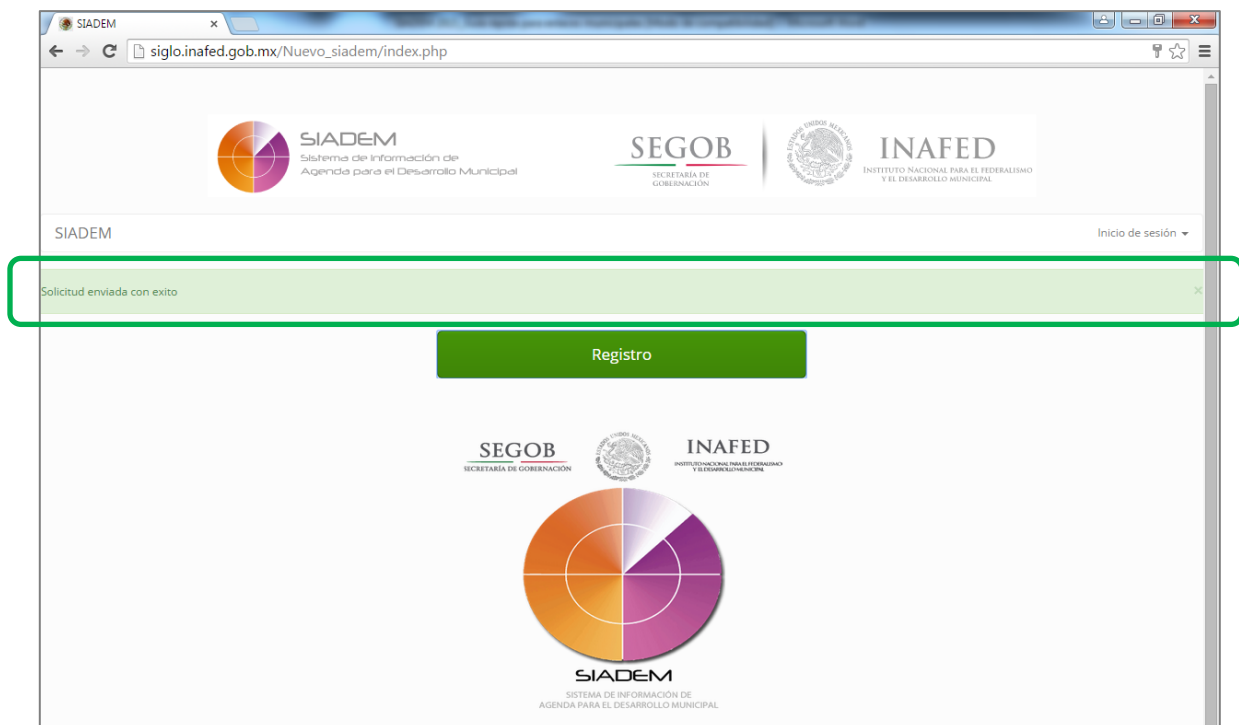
SIADEM
×
siglo.inafed.gob.mx/Nuevo_siadem/index.php

SIADEM
Sistema de información de Agenda para el Desarrollo Municipal

SEGOB
SECRETARÍA DE GOBERNACIÓN

INAFED
INSTITUTO NACIONAL PARA EL FEDERALISMO Y EL DESARROLLO MUNICIPAL

SIADEM
Inicio de sesión

Solicitud enviada con exito
×

Registro

SEGOB
SECRETARÍA DE GOBERNACIÓN

INAFED
INSTITUTO NACIONAL PARA EL FEDERALISMO Y EL DESARROLLO MUNICIPAL

SIADEM
SISTEMA DE INFORMACIÓN DE AGENDA PARA EL DESARROLLO MUNICIPAL